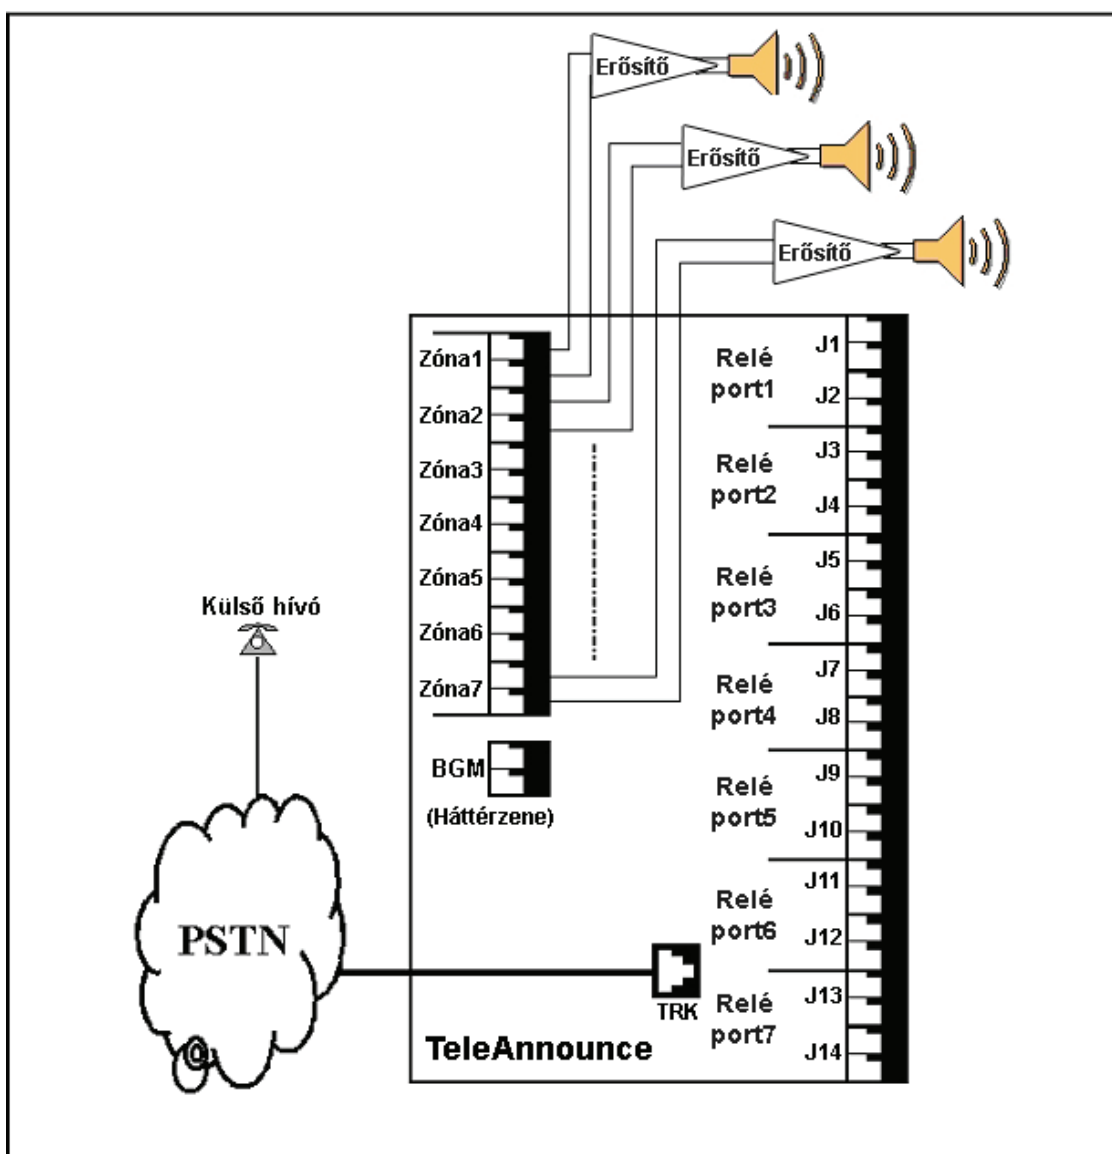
Erősítő
Erősítő
Erősítő

Zóna1
Zóna2
Zóna3
Zóna4
Zóna5
Zóna6
Zóna7

BGM
(Háttérzene)

Relé port1
J1
J2
Relé port2
J3
J4
Relé port3
J5
J6
Relé port4
J7
J8
Relé port5
J9
J10
Relé port6
J11
J12
Relé port7
J13
J14

Külső hívó

PSTN

TRK

TeleAnnounce